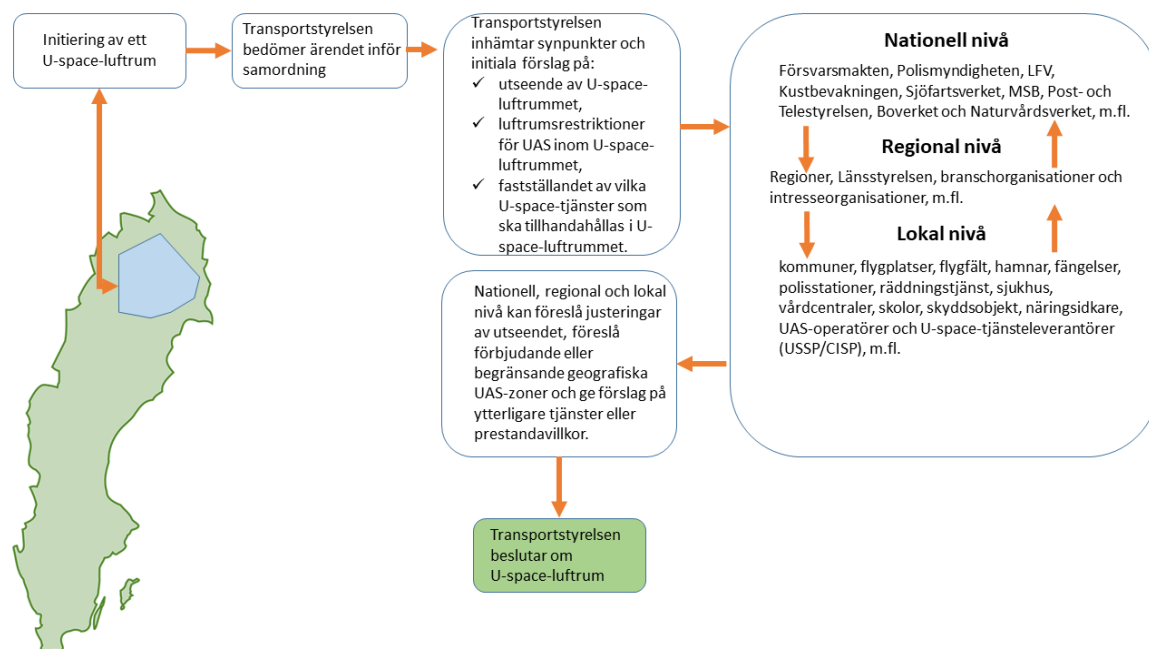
Initiering av ett U-space-luftrum

Transportstyrelsen bedömer ärendet inför samordning

Transportstyrelsen inhämtar synpunkter och initiala förslag på:
✓ utseende av U-space-luftrummet,
✓ luftrumsrestriktioner för UAS inom U-space-luftrummet,
✓ fastställandet av vilka U-space-tjänster som ska tillhandahållas i U-space-luftrummet.

Nationell nivå

Försvarsmakten, Polismyndigheten, LFV, Kustbevakningen, Sjöfartsverket, MSB, Post- och Telestyrelsen, Boverket och Naturvårdsverket, m.fl.

Regional nivå

Regioner, Länsstyrelsen, branschorganisationer och intresseorganisationer, m.fl.

Lokal nivå

kommuner, flygplatser, flygfält, hamnar, fängelser, polisstationer, räddningstjänst, sjukhus, vårdcentraler, skolor, skyddsobjekt, näringsidkare, UAS-operatörer och U-space-tjänsteleverantörer (USSP/CISP), m.fl.

Nationell, regional och lokal nivå kan föreslå justeringar av utseendet, föreslå förbjudande eller begränsande geografiska UAS-zoner och ge förslag på ytterligare tjänster eller prestandavillkor.

Transportstyrelsen beslutar om U-space-luftrum